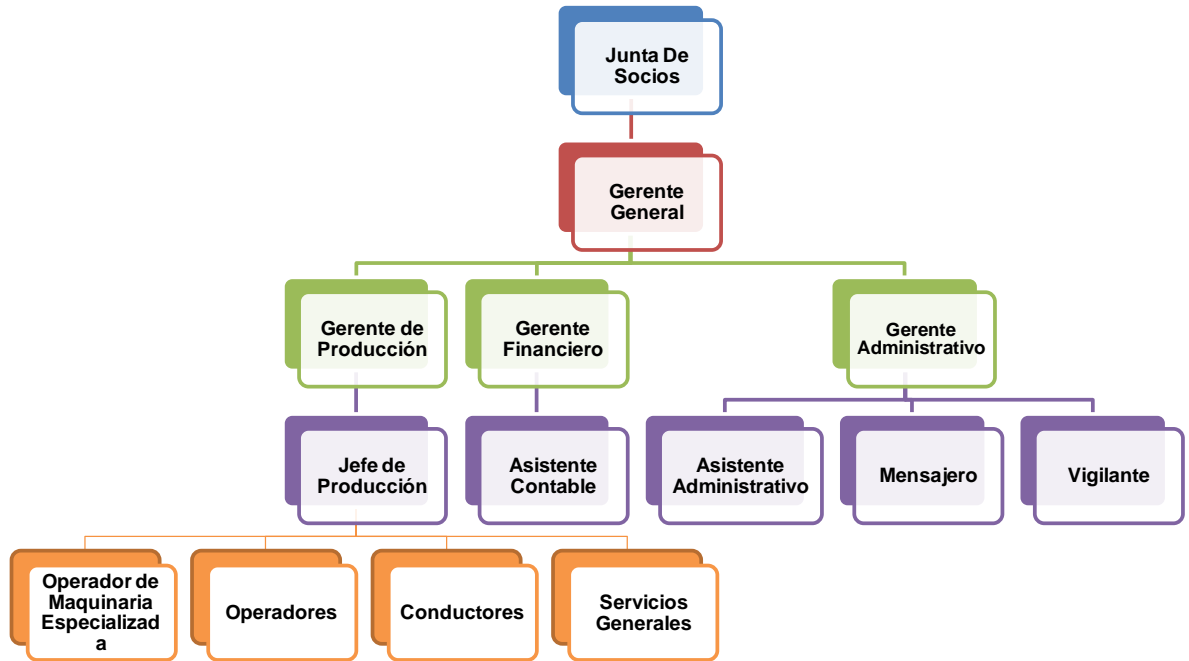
Junta De Socios

Gerente General

Gerente de Producción

Gerente Financiero

Gerente Administrativo

Jefe de Producción

Asistente Contable

Asistente Administrativo

Mensajero

Vigilante

Operador de Maquinaria Especializad a

Operadores

Conductores

Servicios Generales